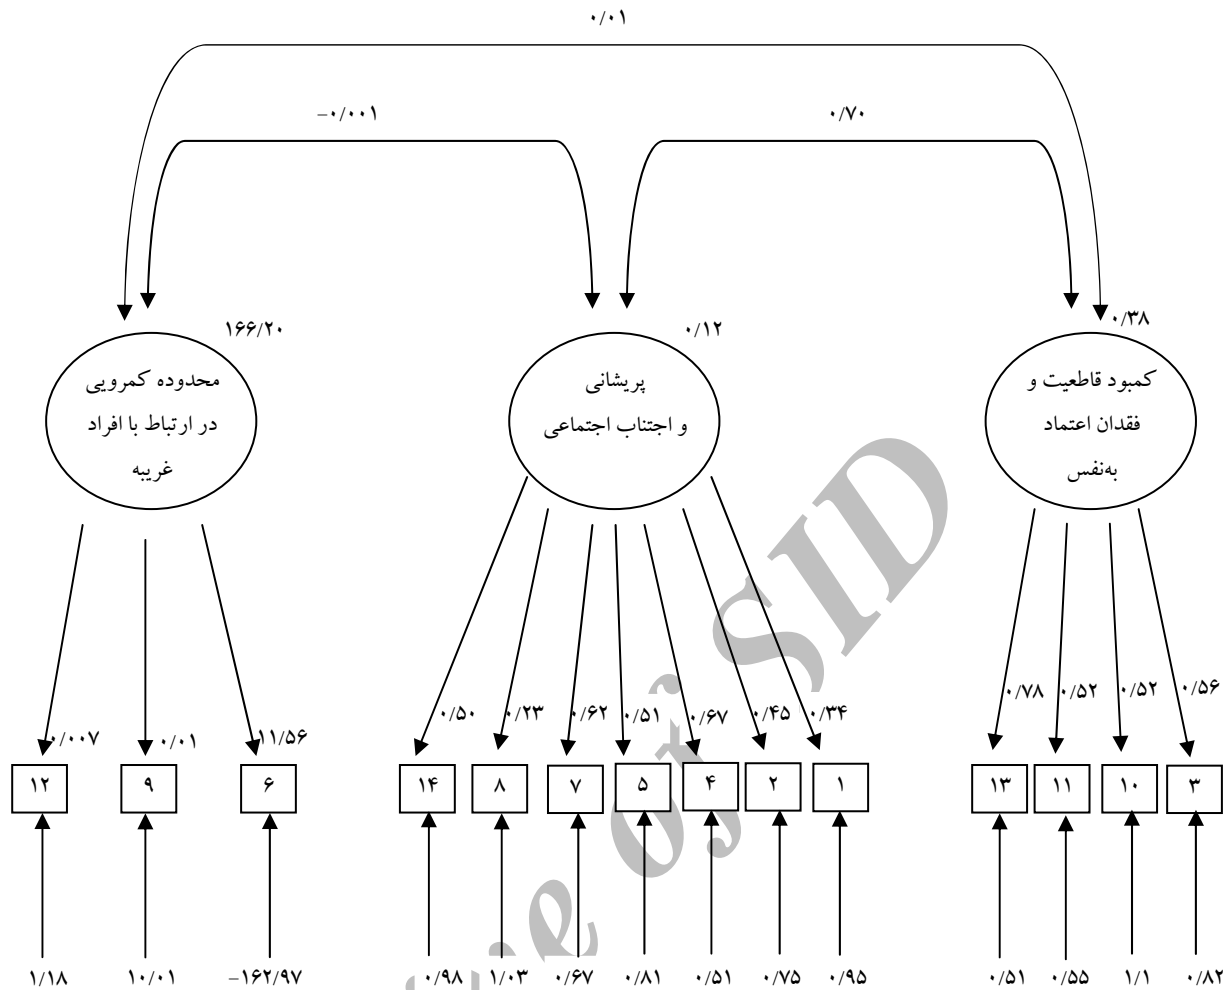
۰/۰۱

-۰/۰۰۱

۰/۷۰

۱۶۶/۲۰

۰/۱۲

۰/۳۸

محدوده کمرویی در ارتباط با افراد غریبه

پریشانی و اجتناب اجتماعی

کمبود قاطعیت و فقدان اعتماد به‌نفس

۰/۰۰۷ ۰/۰۱ ۱۱/۵۶

۰/۵۰ ۰/۲۳ ۰/۶۲ ۰/۵۱ ۰/۶۷ ۰/۴۵ ۰/۳۴

۰/۷۸ ۰/۵۲ ۰/۵۲ ۰/۵۶

۱۲ ۹ ۶

۱۴ ۸ ۷ ۵ ۴ ۲ ۱

۱۳ ۱۱ ۱۰ ۳

۱/۱۸ ۱۰/۰۱ -۱۶۲/۹۷

۰/۹۸ ۱/۰۳ ۰/۶۷ ۰/۸۱ ۰/۵۱ ۰/۷۵ ۰/۹۵

۰/۵۱ ۰/۵۵ ۱/۱ ۰/۸۲

Archive of SID